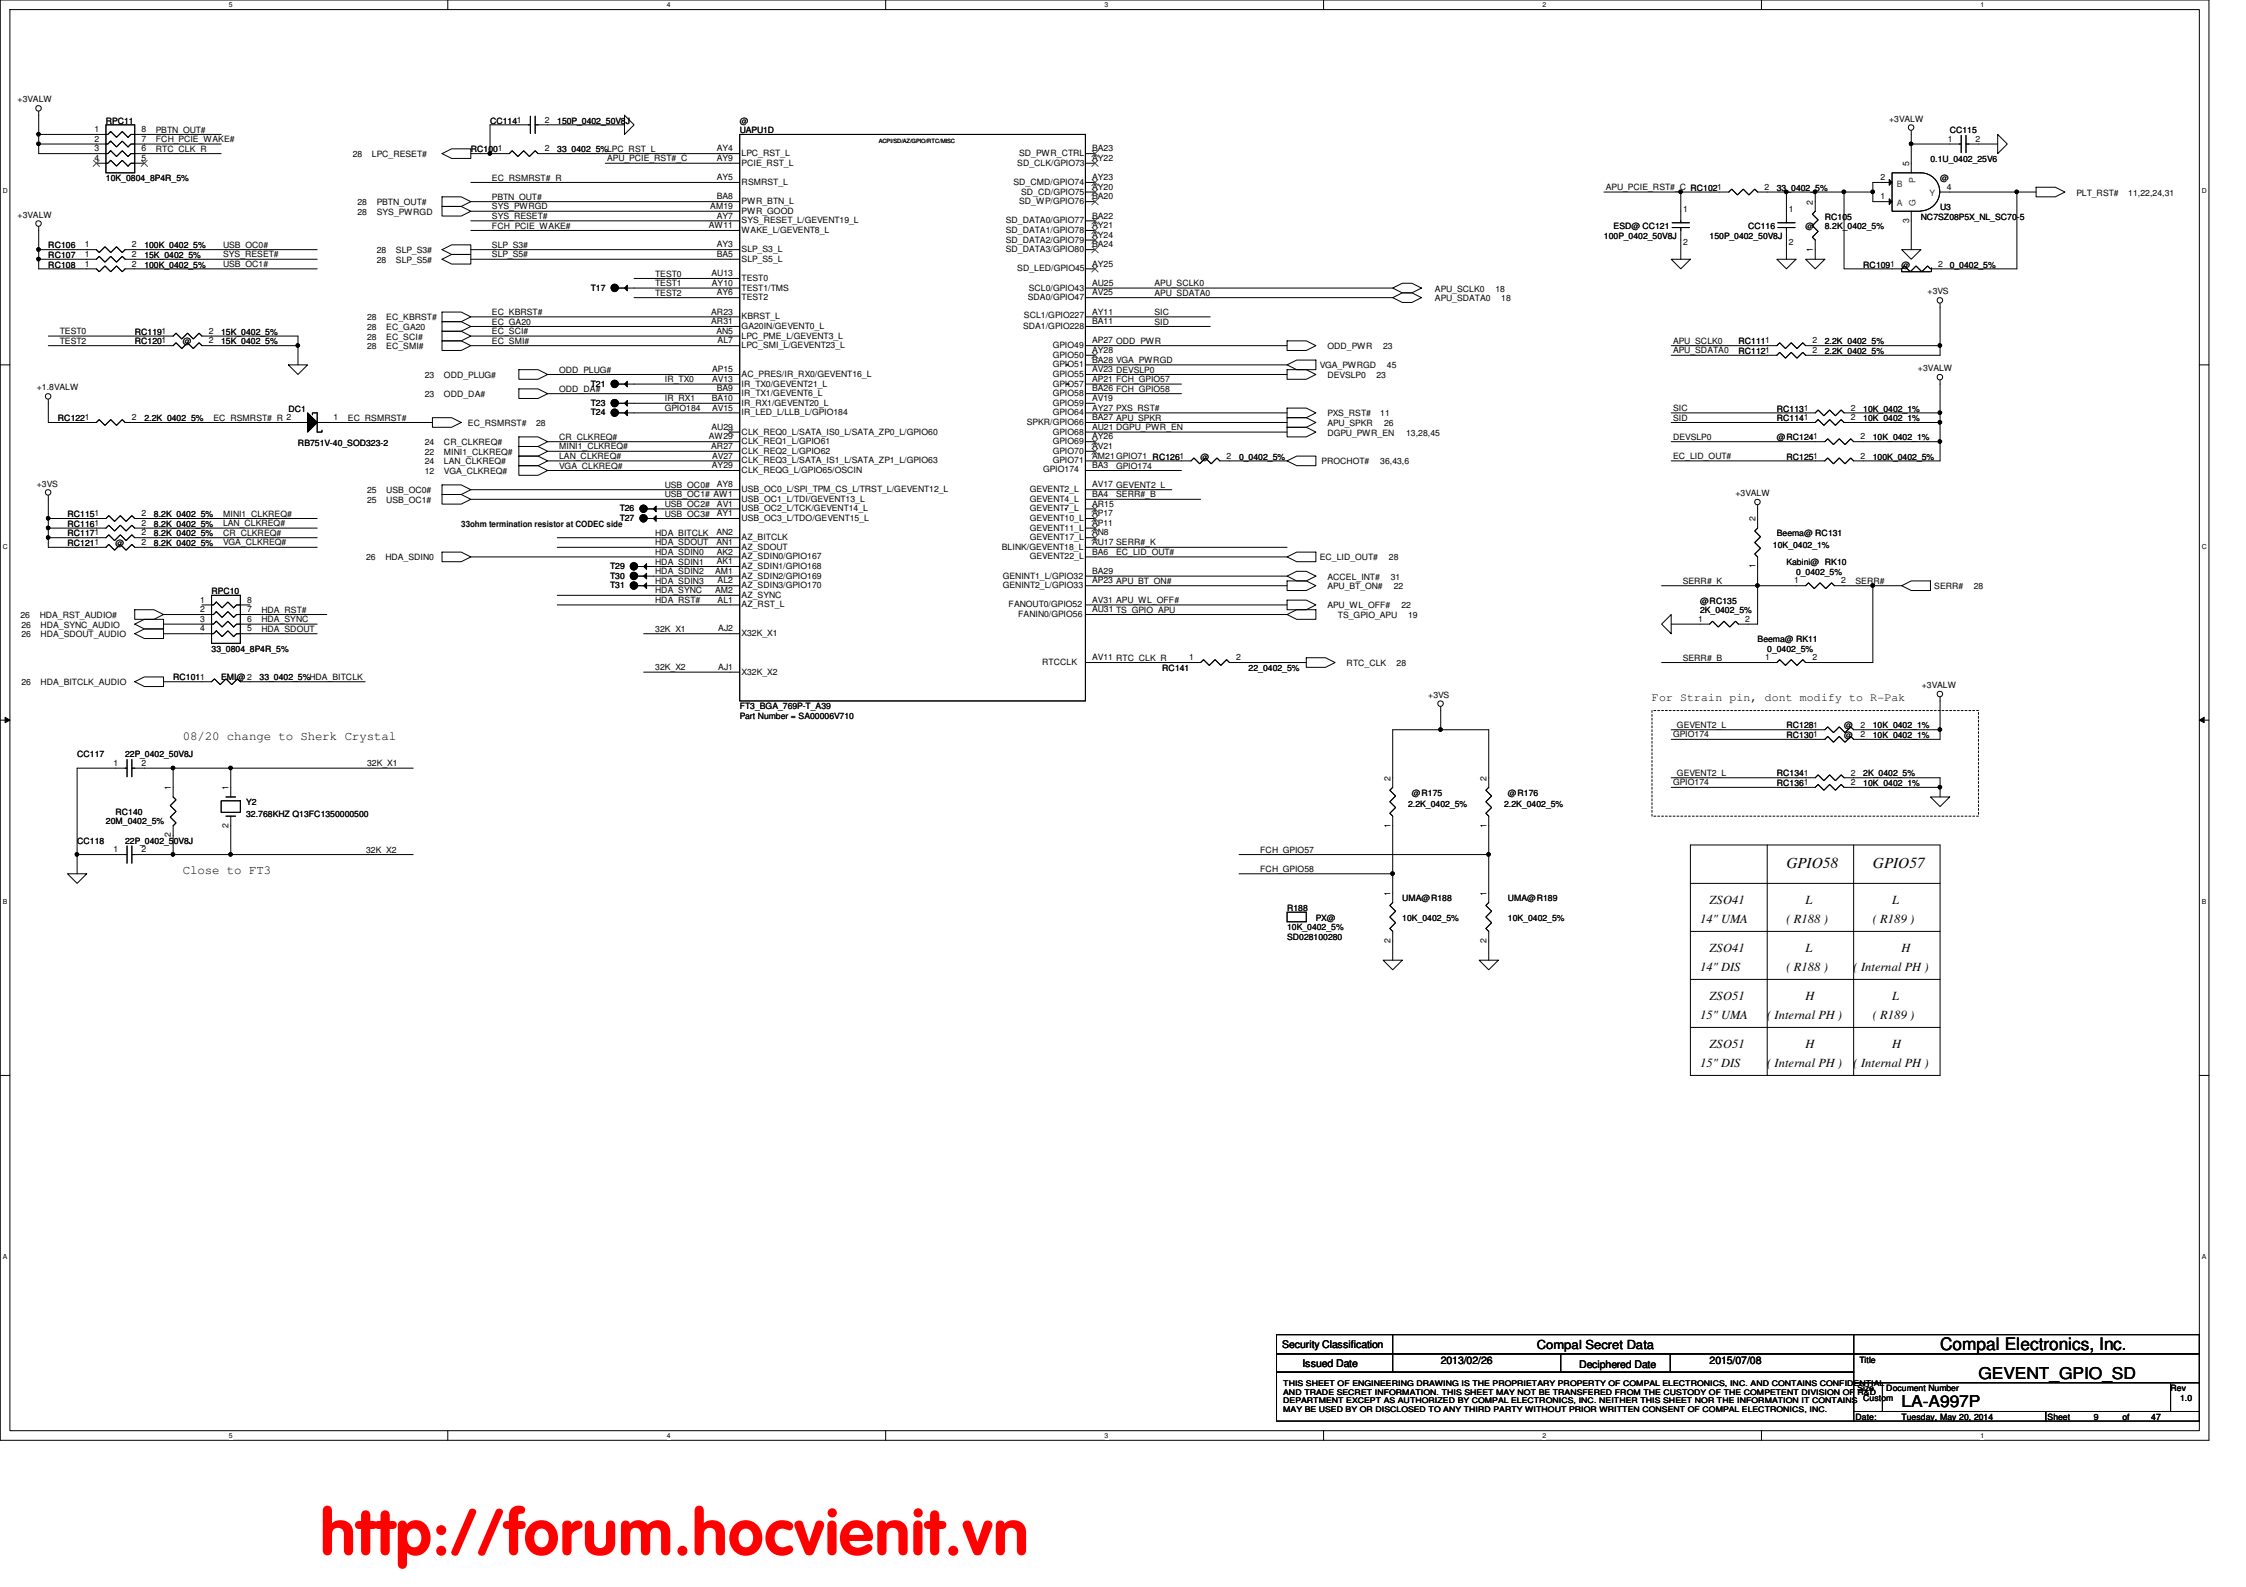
5 4 3 2 1

+3VALW
RPC11
1 8 PBTN_OUT#
2 7 FCH_PCIE_WAKE#
3 6 RTC_CLK_R
4 5
10K_0804_8P4R_5%

+3VALW
RC106 1 2 100K_0402_5% USB_OC0#
RC107 1 2 15K_0402_5% SYS_RESET#
RC108 1 2 100K_0402_5% USB_OC1#

TEST0 RC119 1 2 15K_0402_5%
TEST2 RC120 1 @ 2 15K_0402_5%

+1.8VALW
DC1
RC122 1 2 2.2K_0402_5% EC_RSMRST#_R 2 1 EC_RSMRST#
RB751V-40_SOD323-2
EC_RSMRST# 28

+3VS
RC115 1 2 8.2K_0402_5% MINI1_CLKREQ#
RC116 1 2 8.2K_0402_5% LAN_CLKREQ#
RC117 1 2 8.2K_0402_5% CR_CLKREQ#
RC121 1 @ 2 8.2K_0402_5% VGA_CLKREQ#

RPC10
26 HDA_RST_AUDIO# 1 8
26 HDA_SYNC_AUDIO 2 7 HDA_RST#
26 HDA_SDOUT_AUDIO 3 6 HDA_SYNC
4 5 HDA_SDOUT
33_0804_8P4R_5%

26 HDA_BITCLK_AUDIO RC101 1 EMI@ 2 33_0402_5% HDA_BITCLK

08/20 change to Sherk Crystal
CC117 22P_0402_50V8J
32K_X1
RC140
20M_0402_5%
Y2
32.768KHZ Q13FC1350000500
CC118 22P_0402_50V8J
32K_X2
Close to FT3

CC114 1 2 150P_0402_50V8J
28 LPC_RESET# RC100 1 2 33_0402_5% LPC_RST_L
APU_PCIE_RST#_C
EC_RSMRST#_R
28 PBTN_OUT# PBTN_OUT#
28 SYS_PWRGD SYS_PWRGD
SYS_RESET#
FCH_PCIE_WAKE#
28 SLP_S3# SLP_S3#
28 SLP_S5# SLP_S5#
TEST0
T17 TEST1
TEST2
28 EC_KBRST# EC_KBRST#
28 EC_GA20 EC_GA20
28 EC_SCI# EC_SCI#
28 EC_SMI# EC_SMI#
23 ODD_PLUG# ODD_PLUG#
T21 IR_TX0
23 ODD_DA# ODD_DA#
T23 IR_RX1
T24 GPIO184
24 CR_CLKREQ# CR_CLKREQ#
22 MINI1_CLKREQ# MINI1_CLKREQ#
24 LAN_CLKREQ# LAN_CLKREQ#
12 VGA_CLKREQ# VGA_CLKREQ#
25 USB_OC0# USB_OC0#
25 USB_OC1# USB_OC1#
T26 USB_OC2#
T27 USB_OC3#
33ohm termination resistor at CODEC side
HDA_BITCLK
HDA_SDOUT
26 HDA_SDIN0 HDA_SDIN0
T29 HDA_SDIN1
T30 HDA_SDIN2
T31 HDA_SDIN3
HDA_SYNC
HDA_RST#
32K_X1
32K_X2

@
UAPU1D
ACPI/SD/AZ/GPIO/RTC/MISC
AY4 LPC_RST_L
AY9 PCIE_RST_L
AY5 RSMRST_L
BA8 PWR_BTN_L
AM19 PWR_GOOD
AY7 SYS_RESET_L/GEVENT19_L
AW11 WAKE_L/GEVENT8_L
AY3 SLP_S3_L
BA5 SLP_S5_L
AU13 TEST0
AY10 TEST1/TMS
AY6 TEST2
AR23 KBRST_L
AR31 GA20IN/GEVENT0_L
AN5 LPC_PME_L/GEVENT3_L
AL7 LPC_SMI_L/GEVENT23_L
AP15 AC_PRES/IR_RX0/GEVENT16_L
AV13 IR_TX0/GEVENT21_L
BA9 IR_TX1/GEVENT6_L
BA10 IR_RX1/GEVENT20_L
AV15 IR_LED_L/LLB_L/GPIO184
AU29 CLK_REQ0_L/SATA_IS0_L/SATA_ZP0_L/GPIO60
AW29 CLK_REQ1_L/GPIO61
AR27 CLK_REQ2_L/GPIO62
AV27 CLK_REQ3_L/SATA_IS1_L/SATA_ZP1_L/GPIO63
AY29 CLK_REQG_L/GPIO65/OSCIN
AY8 USB_OC0_L/SPI_TPM_CS_L/TRST_L/GEVENT12_L
AW1 USB_OC1_L/TDI/GEVENT13_L
AV1 USB_OC2_L/TCK/GEVENT14_L
AY1 USB_OC3_L/TDO/GEVENT15_L
AN2 AZ_BITCLK
AN1 AZ_SDOUT
AK2 AZ_SDIN0/GPIO167
AK1 AZ_SDIN1/GPIO168
AM1 AZ_SDIN2/GPIO169
AL2 AZ_SDIN3/GPIO170
AM2 AZ_SYNC
AL1 AZ_RST_L
AJ2 X32K_X1
AJ1 X32K_X2
FT3_BGA_769P-T_A39
Part Number = SA00006V710

SD_PWR_CTRL BA23
SD_CLK/GPIO73 AY22
SD_CMD/GPIO74 AY23
SD_CD/GPIO75 AY20
SD_WP/GPIO76 BA20
SD_DATA0/GPIO77 BA22
SD_DATA1/GPIO78 AY21
SD_DATA2/GPIO79 AY24
SD_DATA3/GPIO80 BA24
SD_LED/GPIO45 AY25
SCL0/GPIO43 AU25 APU_SCLK0
SDA0/GPIO47 AV25 APU_SDATA0
SCL1/GPIO227 AY11 SIC
SDA1/GPIO228 BA11 SID
GPIO49 AP27 ODD_PWR
GPIO50 AY28
GPIO51 BA28 VGA_PWRGD
GPIO55 AV23 DEVSLP0
GPIO57 AP21 FCH_GPIO57
GPIO58 BA26 FCH_GPIO58
GPIO59 AV19
GPIO64 AY27 PXS_RST#
SPKR/GPIO66 BA27 APU_SPKR
GPIO68 AU21 DGPU_PWR_EN
GPIO69 AY26
GPIO70 AV21
GPIO71 AM21 GPIO71
GPIO174 BA3 GPIO174
GEVENT2_L AV17 GEVENT2_L
GEVENT4_L BA4 SERR#_B
GEVENT7_L AR15
GEVENT10_L AP17
GEVENT11_L AP11
GEVENT17_L AN8
BLINK/GEVENT18_L AU17 SERR#_K
GEVENT22_L BA6 EC_LID_OUT#
GENINT1_L/GPIO32 BA29
GENINT2_L/GPIO33 AP23 APU_BT_ON#
FANOUT0/GPIO52 AV31 APU_WL_OFF#
FANIN0/GPIO56 AU31 TS_GPIO_APU
RTCCLK AV11 RTC_CLK_R

APU_SCLK0 18
APU_SDATA0 18
ODD_PWR 23
VGA_PWRGD 45
DEVSLP0 23
PXS_RST# 11
APU_SPKR 26
DGPU_PWR_EN 13,28,45
RC126 1 @ 2 0_0402_5% PROCHOT# 36,43,6
EC_LID_OUT# 28
ACCEL_INT# 31
APU_BT_ON# 22
APU_WL_OFF# 22
TS_GPIO_APU 19
RC141 1 2 22_0402_5% RTC_CLK 28

+3VALW
CC115
1 2
0.1U_0402_25V6
APU_PCIE_RST#_C RC102 1 2 33_0402_5%
ESD@ CC121 100P_0402_50V8J
CC116 150P_0402_50V8J
RC105 8.2K_0402_5%
U3 NC7SZ08P5X_NL_SC70-5
RC109 1 @ 2 0_0402_5%
PLT_RST# 11,22,24,31

+3VS
APU_SCLK0 RC111 1 2 2.2K_0402_5%
APU_SDATA0 RC112 1 2 2.2K_0402_5%
+3VALW
SIC RC113 1 2 10K_0402_1%
SID RC114 1 2 10K_0402_1%
DEVSLP0 @RC124 1 2 10K_0402_1%
EC_LID_OUT# RC125 1 2 100K_0402_5%

+3VALW
Beema@ RC131
10K_0402_1%
Kabini@ RK10
0_0402_5%
SERR#_K 1 2 SERR# SERR# 28
@RC135
2K_0402_5%
Beema@ RK11
0_0402_5%
SERR#_B

For Strain pin, dont modify to R-Pak
+3VALW
GEVENT2_L RC128 1 @ 2 10K_0402_1%
GPIO174 RC130 1 @ 2 10K_0402_1%
GEVENT2_L RC134 1 2 2K_0402_5%
GPIO174 RC136 1 2 10K_0402_1%

+3VS
@R175 2.2K_0402_5%
@R176 2.2K_0402_5%
FCH_GPIO57
FCH_GPIO58
R188 PX@
10K_0402_5%
SD028100280
UMA@R188 10K_0402_5%
UMA@R189 10K_0402_5%

| | GPIO58 | GPIO57 |
|---|---|---|
| ZSO41 14" UMA | L ( R188 ) | L ( R189 ) |
| ZSO41 14" DIS | L ( R188 ) | H ( Internal PH ) |
| ZSO51 15" UMA | H ( Internal PH ) | L ( R189 ) |
| ZSO51 15" DIS | H ( Internal PH ) | H ( Internal PH ) |

Security Classification | Compal Secret Data
Issued Date 2013/02/26 Deciphered Date 2015/07/08
Compal Electronics, Inc.
Title GEVENT_GPIO_SD
THIS SHEET OF ENGINEERING DRAWING IS THE PROPRIETARY PROPERTY OF COMPAL ELECTRONICS, INC. AND CONTAINS CONFIDENTIAL AND TRADE SECRET INFORMATION. THIS SHEET MAY NOT BE TRANSFERED FROM THE CUSTODY OF THE COMPETENT DIVISION OF R&D DEPARTMENT EXCEPT AS AUTHORIZED BY COMPAL ELECTRONICS, INC. NEITHER THIS SHEET NOR THE INFORMATION IT CONTAINS MAY BE USED BY OR DISCLOSED TO ANY THIRD PARTY WITHOUT PRIOR WRITTEN CONSENT OF COMPAL ELECTRONICS, INC.
Size Custom Document Number LA-A997P Rev 1.0
Date: Tuesday, May 20, 2014 Sheet 9 of 47

http://forum.hocvienit.vn